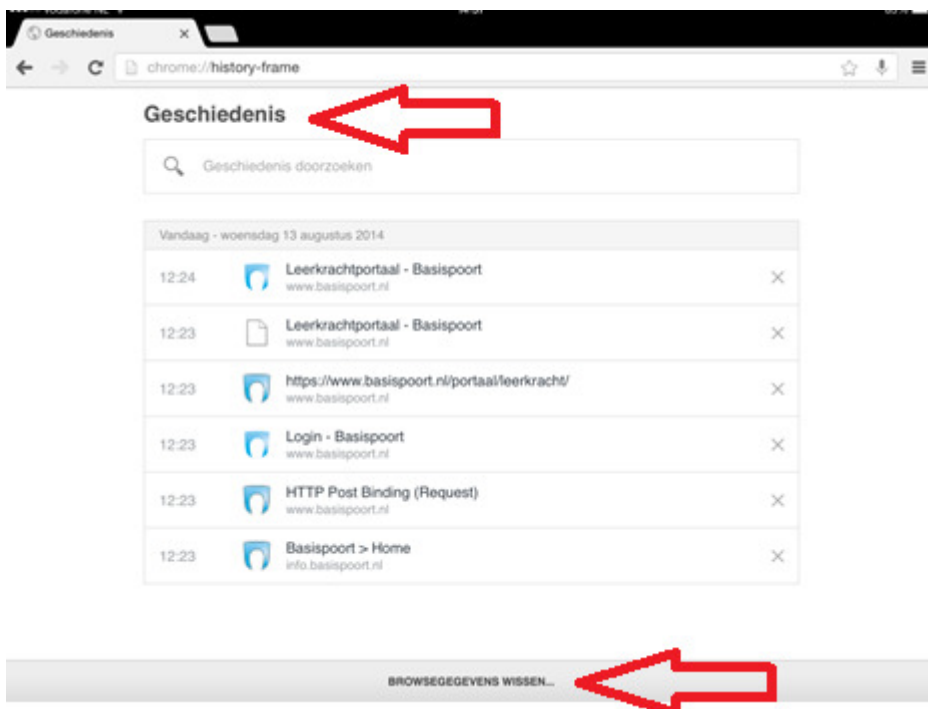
Geschiedenis ×

chrome://history-frame

Geschiedenis

Geschiedenis doorzoeken

Vandaag - woensdag 13 augustus 2014

12:24 Leerkrachtportaal - Basispoort www.basispoort.nl ×

12:23 Leerkrachtportaal - Basispoort www.basispoort.nl ×

12:23 https://www.basispoort.nl/portaal/leerkracht/ www.basispoort.nl ×

12:23 Login - Basispoort www.basispoort.nl ×

12:23 HTTP Post Binding (Request) www.basispoort.nl ×

12:23 Basispoort > Home info.basispoort.nl ×

BROWSEGEGEVENS WISSEN...